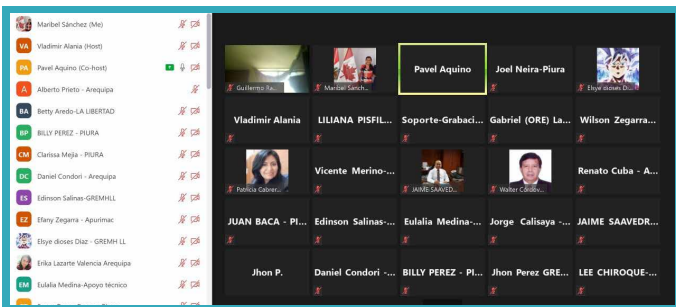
Maribel Sánchez (Me)
VA Vladimir Alania (Host)
PA Pavel Aquino (Co-host)
A Alberto Prieto - Arequipa
BA Betty Aredo-LA LIBERTAD
BP BILLY PEREZ - PIURA
CM Clarissa Mejia - PIURA
DC Daniel Condori - Arequipa
ES Edinson Salinas-GREMHLL
EZ Efany Zegarra - Apurimac
Elsye dioses Diaz - GREMH LL
Erika Lazarte Valencia Arequipa
EM Eulalia Medina-Apoyo técnico

Guillermo Ra...
Maribel Sanch...
Pavel Aquino
Joel Neira-Piura
Elsye dioses D...
Vladimir Alania
LILIANA PISFIL...
Soporte-Grabaci...
Gabriel (ORE) La...
Wilson Zegarra...
Patricia Cabrer...
Vicente Merino-...
JAIME SAAVED...
Walter Córdov...
Renato Cuba - A...
JUAN BACA - PI...
Edinson Salinas-...
Eulalia Medina-...
Jorge Calisaya -...
JAIME SAAVEDR...
Jhon P.
Daniel Condori - ...
BILLY PEREZ - PI...
Jhon Perez GRE...
LEE CHIROQUE-...